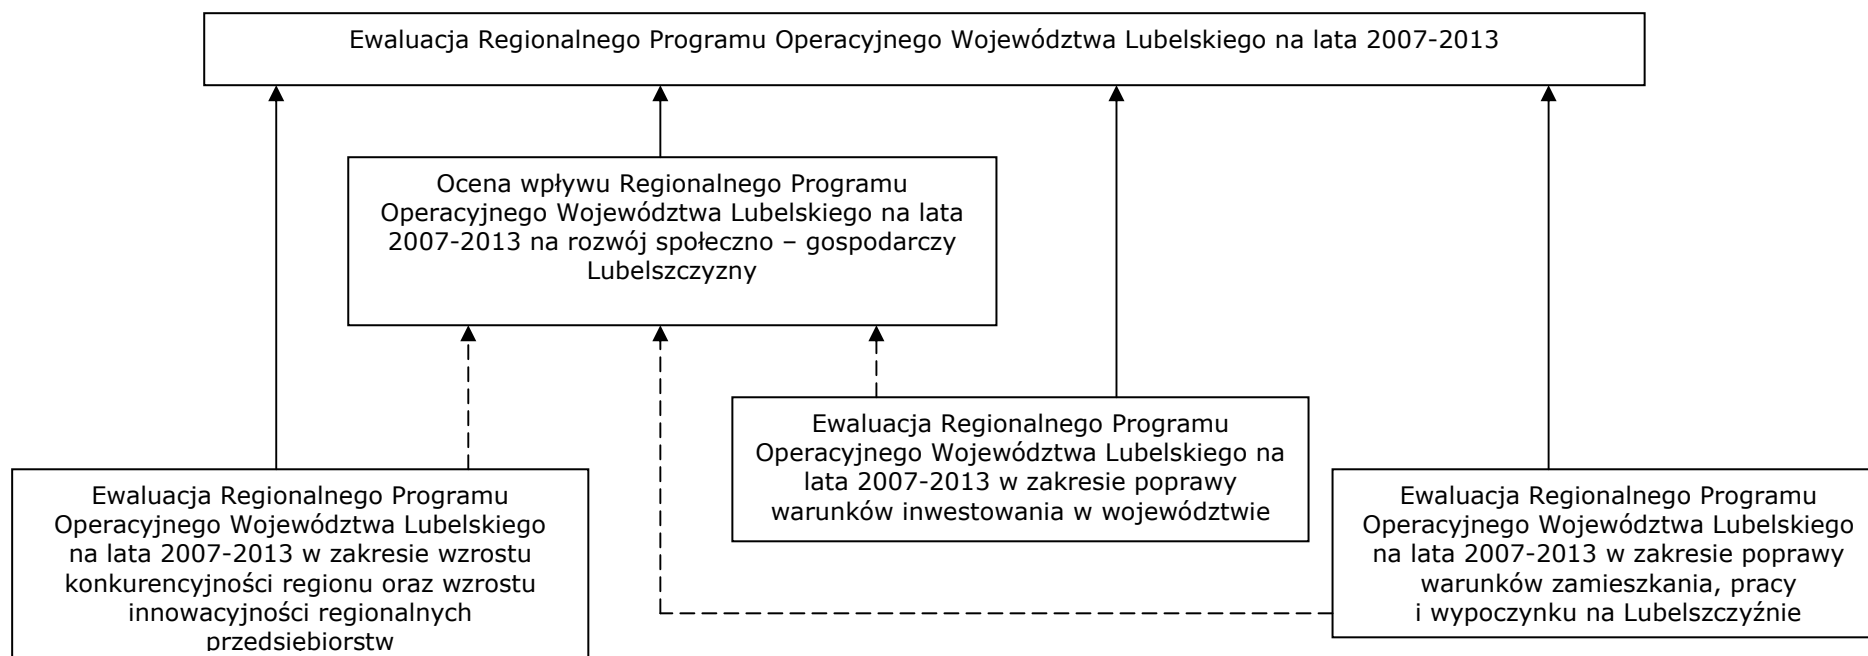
Ewaluacja Regionalnego Programu Operacyjnego Województwa Lubelskiego na lata 2007-2013

Ocena wpływu Regionalnego Programu Operacyjnego Województwa Lubelskiego na lata 2007-2013 na rozwój społeczno – gospodarczy Lubelszczyzny

Ewaluacja Regionalnego Programu Operacyjnego Województwa Lubelskiego na lata 2007-2013 w zakresie poprawy warunków inwestowania w województwie

Ewaluacja Regionalnego Programu Operacyjnego Województwa Lubelskiego na lata 2007-2013 w zakresie wzrostu konkurencyjności regionu oraz wzrostu innowacyjności regionalnych przedsiębiorstw

Ewaluacja Regionalnego Programu Operacyjnego Województwa Lubelskiego na lata 2007-2013 w zakresie poprawy warunków zamieszkania, pracy i wypoczynku na Lubelszczyźnie